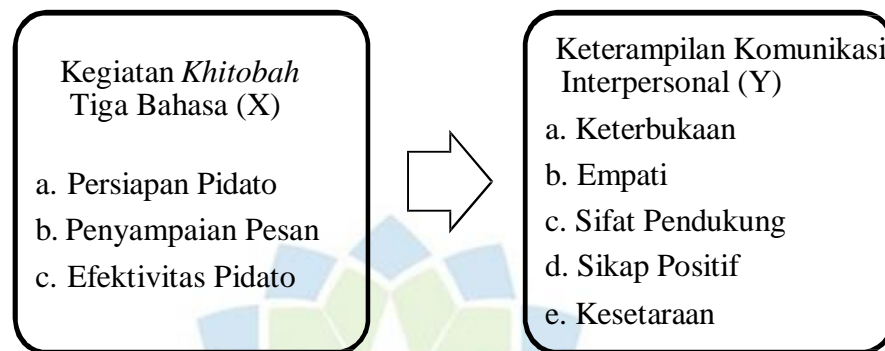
Kegiatan *Khitobah* Tiga Bahasa (X)

a. Persiapan Pidato
b. Penyampaian Pesan
c. Efektivitas Pidato

Keterampilan Komunikasi Interpersonal (Y)

a. Keterbukaan
b. Empati
c. Sifat Pendukung
d. Sikap Positif
e. Kesetaraan